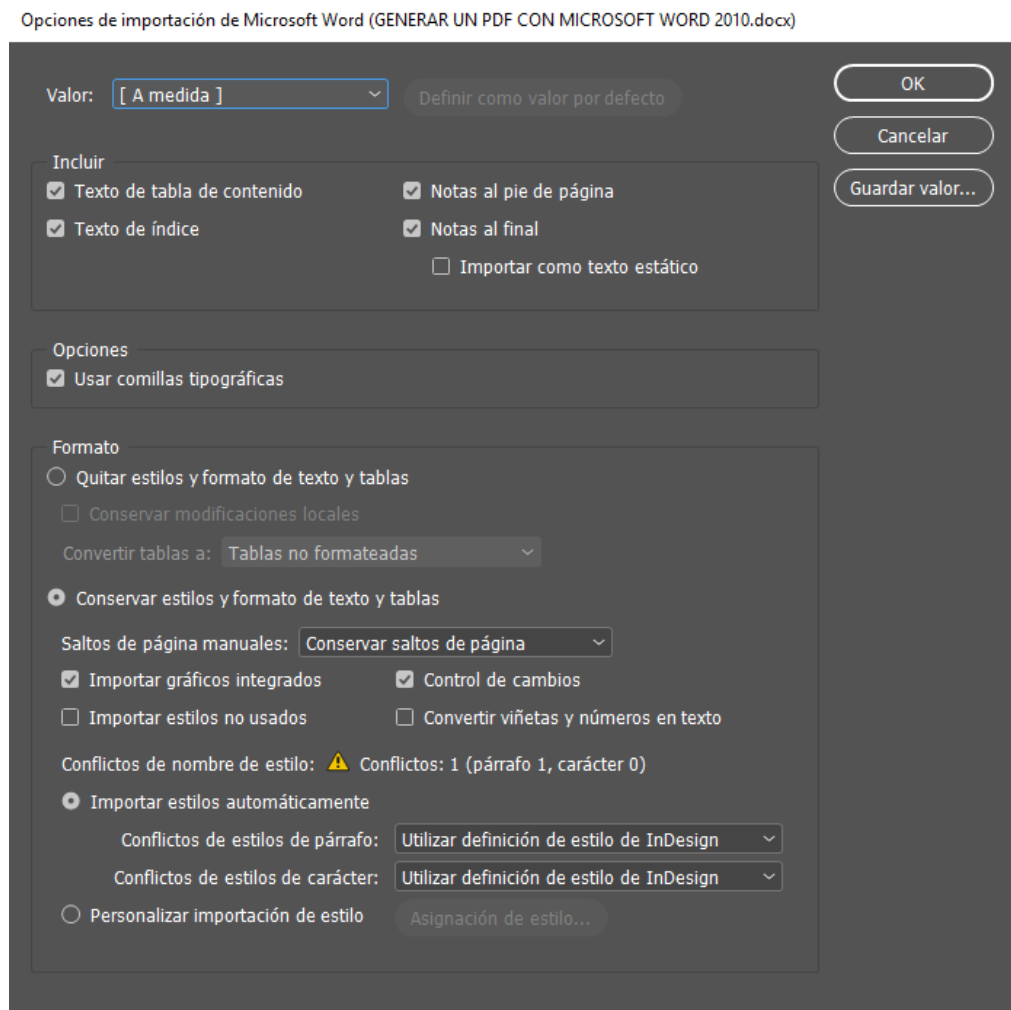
Opciones de importación de Microsoft Word (GENERAR UN PDF CON MICROSOFT WORD 2010.docx)

Valor: [ A medida ]
Definir como valor por defecto

OK
Cancelar
Guardar valor...

Incluir
Texto de tabla de contenido
Notas al pie de página
Texto de índice
Notas al final
Importar como texto estático

Opciones
Usar comillas tipográficas

Formato
Quitar estilos y formato de texto y tablas
Conservar modificaciones locales
Convertir tablas a: Tablas no formateadas
Conservar estilos y formato de texto y tablas
Saltos de página manuales: Conservar saltos de página
Importar gráficos integrados
Control de cambios
Importar estilos no usados
Convertir viñetas y números en texto
Conflictos de nombre de estilo: Conflictos: 1 (párrafo 1, carácter 0)
Importar estilos automáticamente
Conflictos de estilos de párrafo: Utilizar definición de estilo de InDesign
Conflictos de estilos de carácter: Utilizar definición de estilo de InDesign
Personalizar importación de estilo
Asignación de estilo...